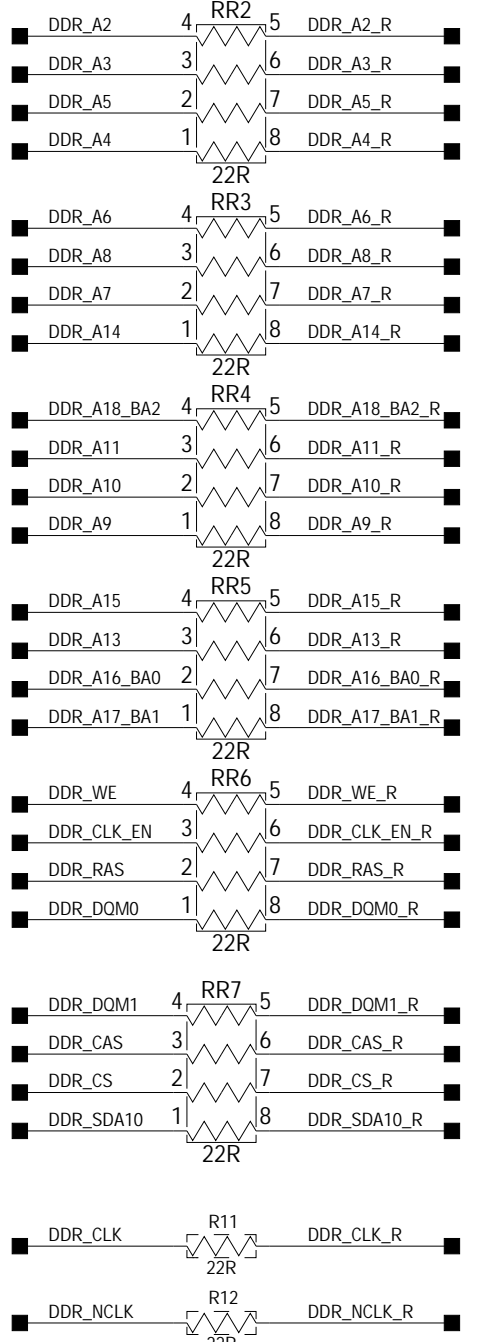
DDR_A2 4 RR2 5 DDR_A2_R
DDR_A3 3 6 DDR_A3_R
DDR_A5 2 7 DDR_A5_R
DDR_A4 1 8 DDR_A4_R
22R

DDR_A6 4 RR3 5 DDR_A6_R
DDR_A8 3 6 DDR_A8_R
DDR_A7 2 7 DDR_A7_R
DDR_A14 1 8 DDR_A14_R
22R

DDR_A18_BA2 4 RR4 5 DDR_A18_BA2_R
DDR_A11 3 6 DDR_A11_R
DDR_A10 2 7 DDR_A10_R
DDR_A9 1 8 DDR_A9_R
22R

DDR_A15 4 RR5 5 DDR_A15_R
DDR_A13 3 6 DDR_A13_R
DDR_A16_BA0 2 7 DDR_A16_BA0_R
DDR_A17_BA1 1 8 DDR_A17_BA1_R
22R

DDR_WE 4 RR6 5 DDR_WE_R
DDR_CLK_EN 3 6 DDR_CLK_EN_R
DDR_RAS 2 7 DDR_RAS_R
DDR_DQM0 1 8 DDR_DQM0_R
22R

DDR_DQM1 4 RR7 5 DDR_DQM1_R
DDR_CAS 3 6 DDR_CAS_R
DDR_CS 2 7 DDR_CS_R
DDR_SDA10 1 8 DDR_SDA10_R
22R

DDR_CLK R11 DDR_CLK_R
22R

DDR_NCLK R12 DDR_NCLK_R
22R